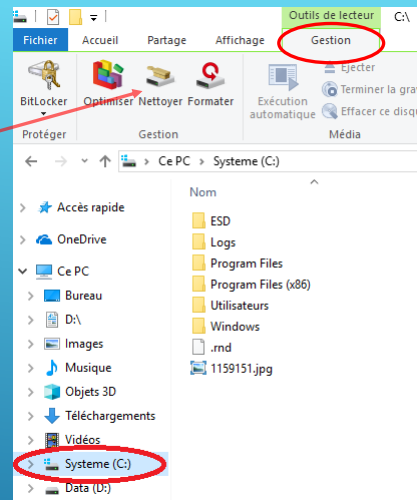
Outils de lecteur
C:\
Fichier
Accueil
Partage
Affichage
Gestion
BitLocker
Optimiser
Nettoyer
Formater
Exécution automatique
Éjecter
Terminer la gravure
Effacer ce disque
Protéger
Gestion
Média
Ce PC > Systeme (C:)
Nom
Accès rapide
OneDrive
Ce PC
Bureau
D:\
Images
Musique
Objets 3D
Téléchargements
Vidéos
Systeme (C:)
Data (D:)
ESD
Logs
Program Files
Program Files (x86)
Utilisateurs
Windows
.rnd
1159151.jpg